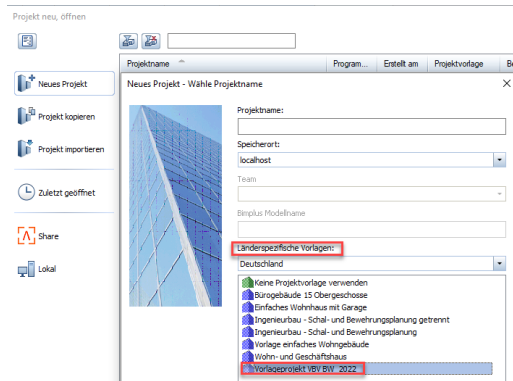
Projekt neu, öffnen

Neues Projekt

Projekt kopieren

Projekt importieren

Zuletzt geöffnet

Share

Lokal

| Projektname | Program... | Erstellt am | Projektvorlage | B |
|---|---|---|---|---|

Neues Projekt - Wähle Projektname

Projektname:

Speicherort:

localhost

Team

Bimplus Modellname

Länderspezifische Vorlagen:

Deutschland

Keine Projektvorlage verwenden
Bürogebäude 15 Obergeschosse
Einfaches Wohnhaus mit Garage
Ingenieurbau - Schal- und Bewehrungsplanung getrennt
Ingenieurbau - Schal- und Bewehrungsplanung
Vorlage einfaches Wohngebäude
Wohn- und Geschäftshaus
Vorlageprojekt VBV BW 2022